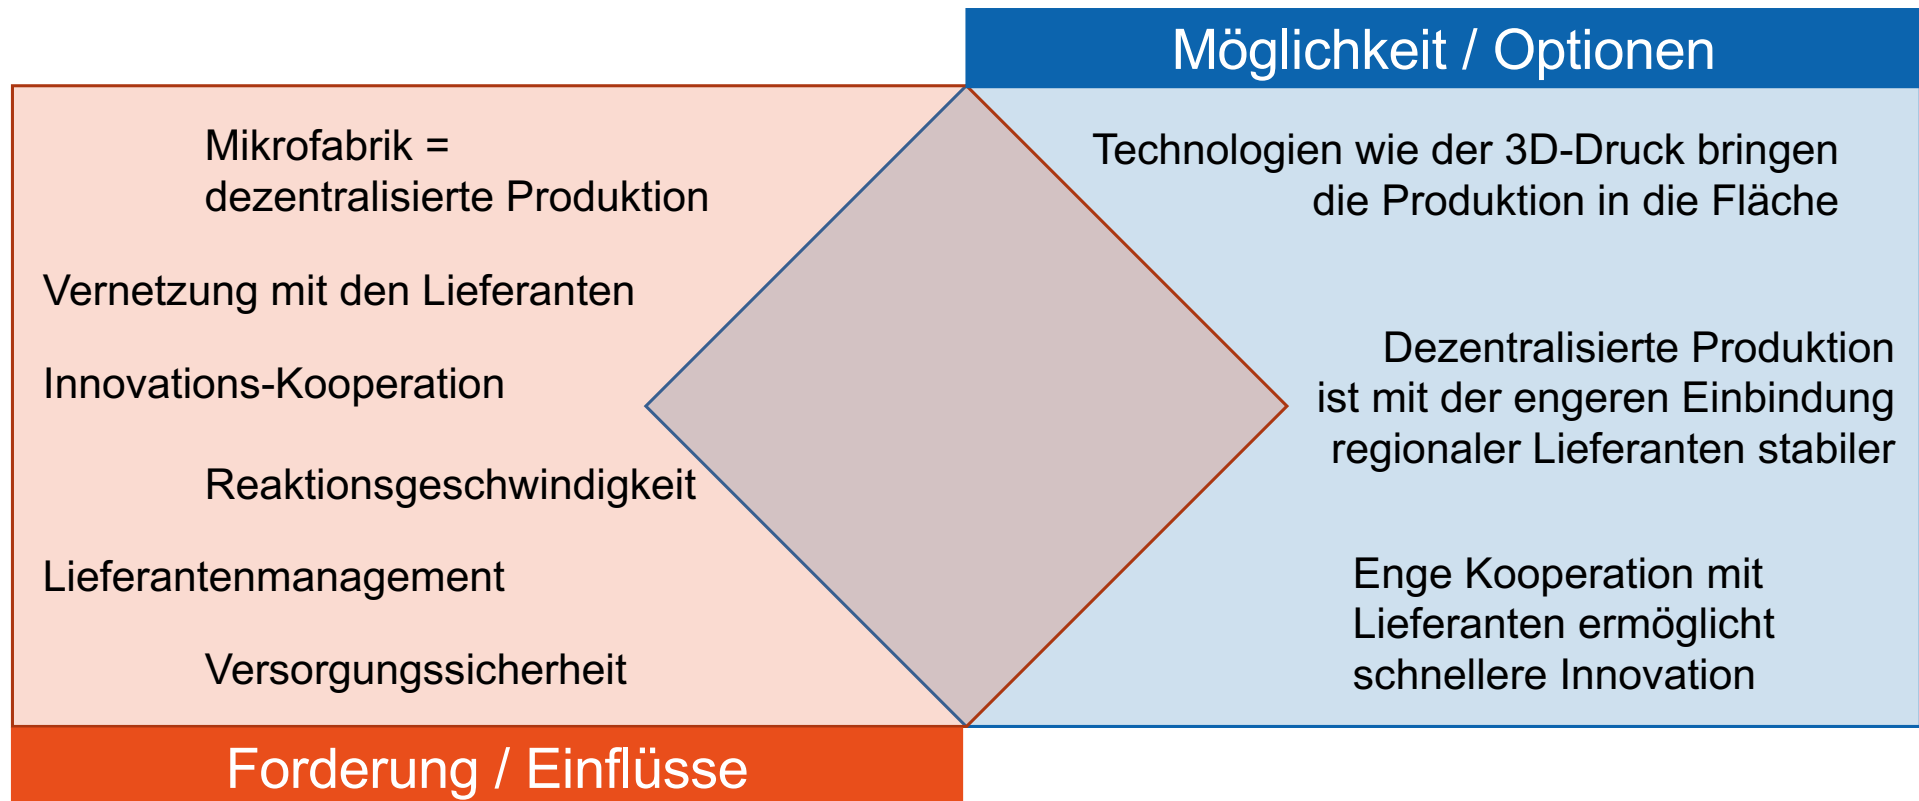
Möglichkeit / Optionen

Mikrofabrik = dezentralisierte Produktion

Vernetzung mit den Lieferanten

Innovations-Kooperation

Reaktionsgeschwindigkeit

Lieferantenmanagement

Versorgungssicherheit

Technologien wie der 3D-Druck bringen die Produktion in die Fläche

Dezentralisierte Produktion ist mit der engeren Einbindung regionaler Lieferanten stabiler

Enge Kooperation mit Lieferanten ermöglicht schnellere Innovation

Forderung / Einflüsse